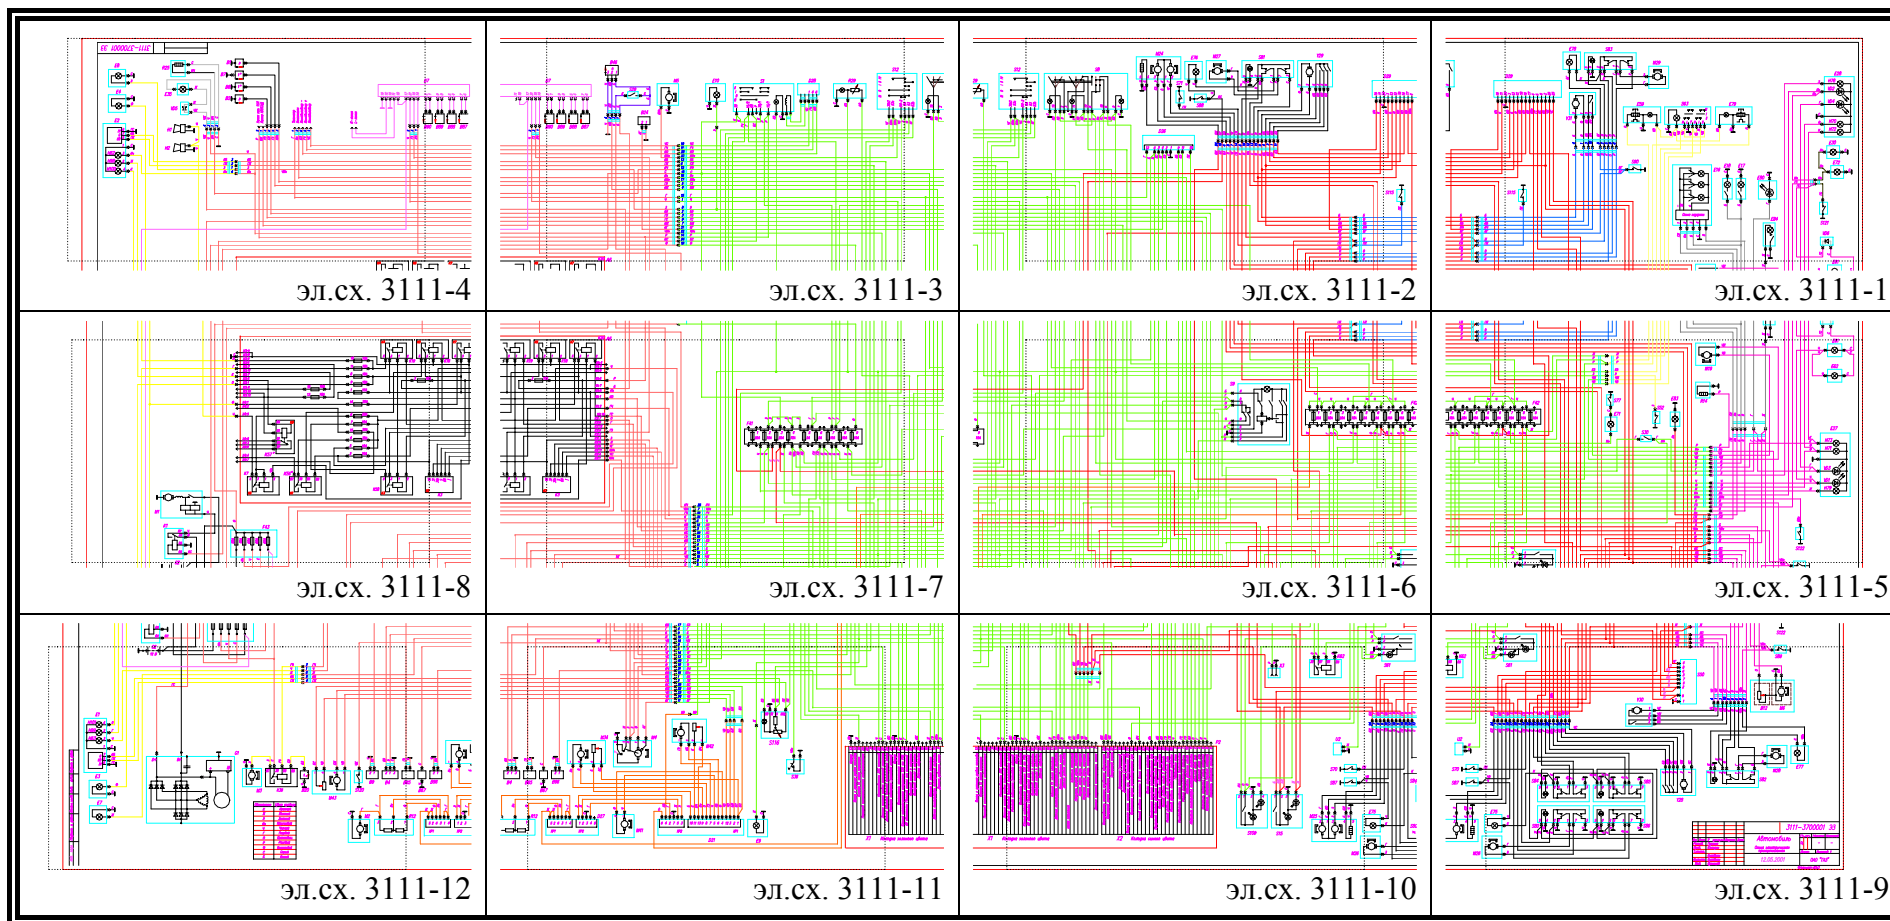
| эл.сх. 3111-4 | эл.сх. 3111-3 | эл.сх. 3111-2 | эл.сх. 3111-1 |
|---|---|---|---|
| эл.сх. 3111-8 | эл.сх. 3111-7 | эл.сх. 3111-6 | эл.сх. 3111-5 |
| эл.сх. 3111-12 | эл.сх. 3111-11 | эл.сх. 3111-10 | эл.сх. 3111-9 |